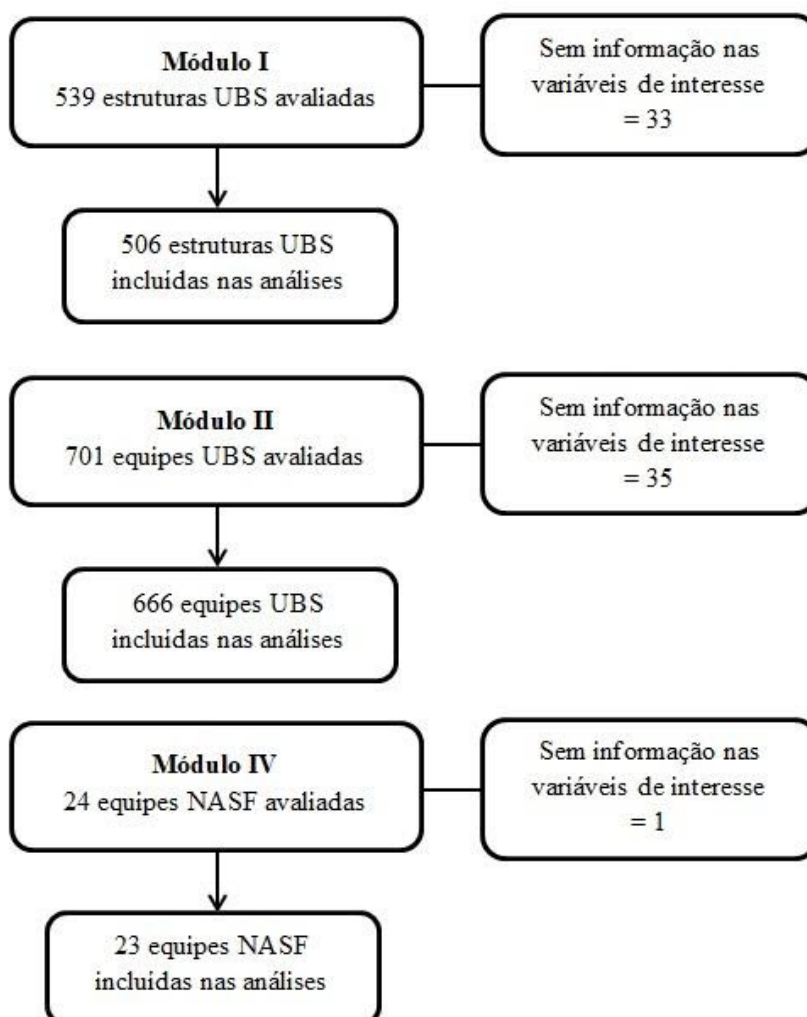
Módulo I
539 estruturas UBS avaliadas

Sem informação nas variáveis de interesse = 33

506 estruturas UBS incluídas nas análises

Módulo II
701 equipes UBS avaliadas

Sem informação nas variáveis de interesse = 35

666 equipes UBS incluídas nas análises

Módulo IV
24 equipes NASF avaliadas

Sem informação nas variáveis de interesse = 1

23 equipes NASF incluídas nas análises